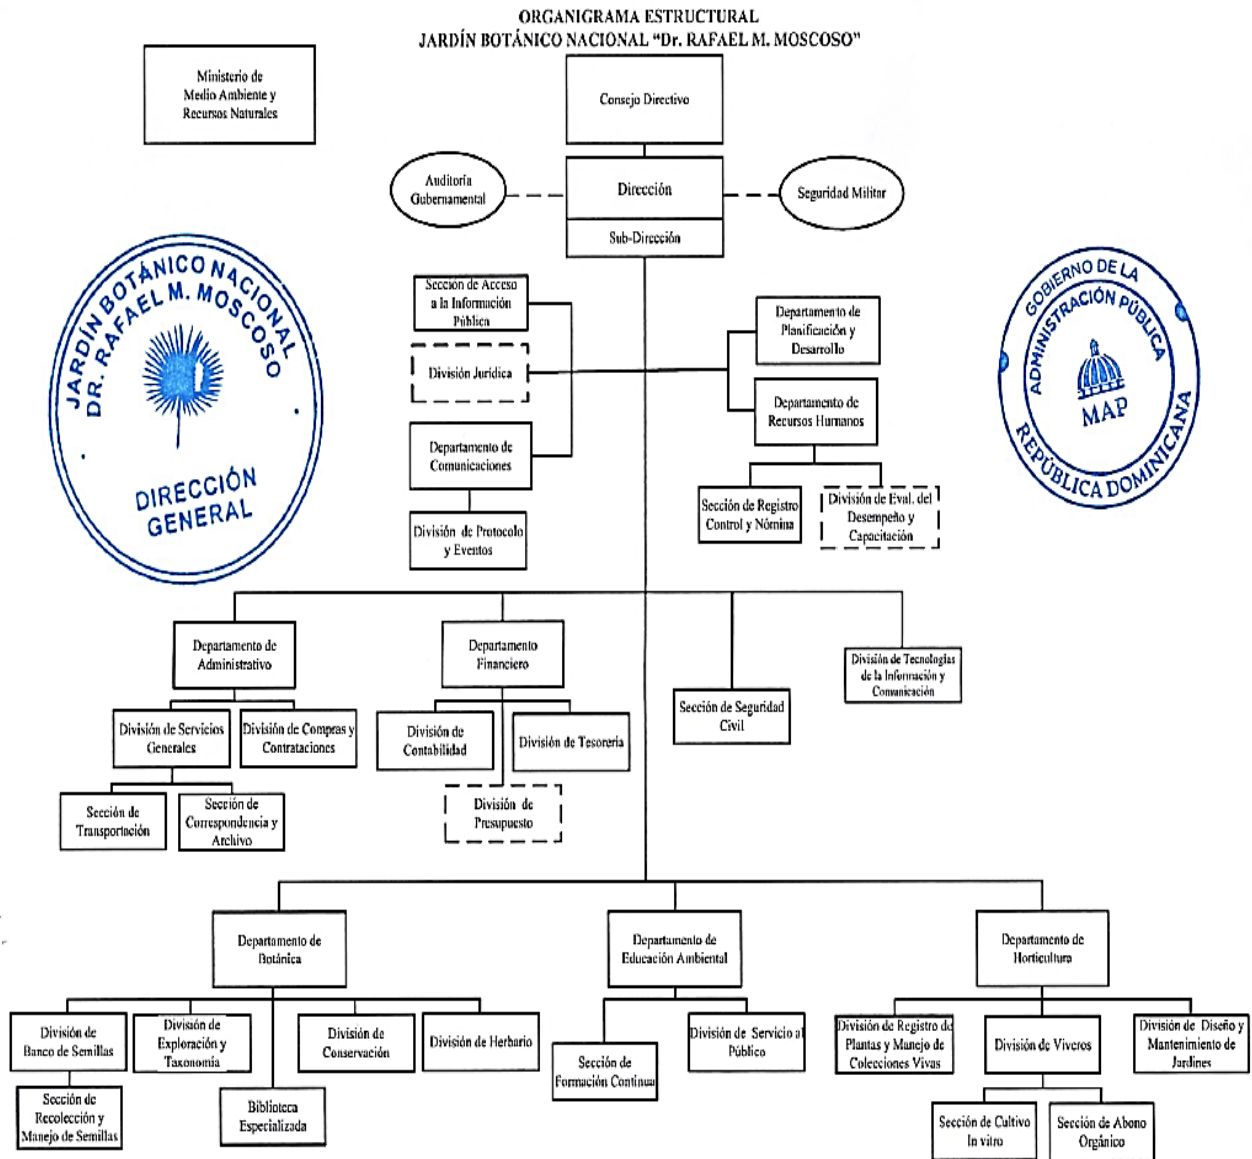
ORGANIGRAMA ESTRUCTURAL
JARDÍN BOTÁNICO NACIONAL "Dr. RAFAEL M. MOSCOSO"

Ministerio de Medio Ambiente y Recursos Naturales

Consejo Directivo

Auditoria Gubernamental

Dirección

Seguridad Militar

Sub-Dirección

JARDÍN BOTÁNICO NACIONAL DR. RAFAEL M. MOSCOSO
DIRECCIÓN GENERAL

GOBIERNO DE LA ADMINISTRACIÓN PÚBLICA
MAP
REPÚBLICA DOMINICANA

Sección de Acceso a la Información Pública

División Jurídica

Departamento de Comunicaciones

División de Protocolo y Eventos

Departamento de Planificación y Desarrollo

Departamento de Recursos Humanos

Sección de Registro Control y Nómina

División de Eval. del Desempeño y Capacitación

Departamento de Administrativo

División de Servicios Generales

División de Compras y Contrataciones

Sección de Transportación

Sección de Correspondencia y Archivo

Departamento Financiero

División de Contabilidad

División de Tesorería

División de Presupuesto

Sección de Seguridad Civil

División de Tecnologías de la Información y Comunicación

Departamento de Botánica

División de Banco de Semillas

División de Exploración y Taxonomía

División de Conservación

División de Herbario

Sección de Recolección y Manejo de Semillas

Biblioteca Especializada

Departamento de Educación Ambiental

Sección de Formación Continua

División de Servicio al Público

Departamento de Horticultura

División de Registro de Plantas y Manejo de Colecciones Vivas

División de Viveros

División de Diseño y Mantenimiento de Jardines

Sección de Cultivo In vitro

Sección de Abono Orgánico